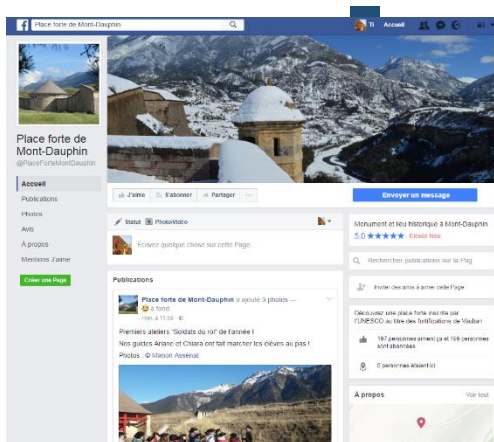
Place forte de Mont-Dauphin

Ti Accueil

Place forte de Mont-Dauphin
@PlaceForteMontDauphin

Accueil
Publications
Photos
Avis
À propos
Mentions J'aime

Créer une Page

J'aime S'abonner Partager ...

Envoyer un message

Statut Photo/vidéo

Écrivez quelque chose sur cette Page...

Monument et lieu historique à Mont-Dauphin
5.0 ★★★★★ Fermé Now

Rechercher publications sur la Pag

Inviter des amis à aimer cette Page

Publications

Place forte de Mont-Dauphin a ajouté 3 photos — à fond.
Hier, à 11:34

Premiers ateliers "Soldats du roi" de l'année !
Nos guides Ariane et Chiara ont fait marcher les élèves au pas !
Photos : © Manon Assénat

Découvrez une place forte inscrite par l'UNESCO au titre des fortifications de Vauban

197 personnes aiment ça et 199 personnes sont abonnées

0 personnes étaient ici

À propos

Voir tout